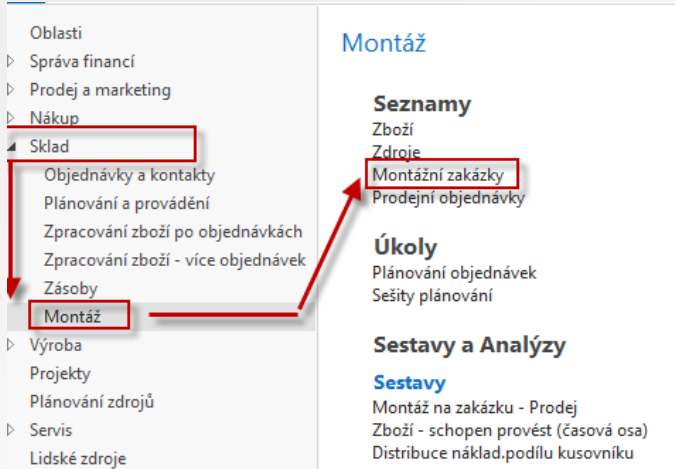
Oblasti
Správa financí
Prodej a marketing
Nákup
Sklad
Objednávky a kontakty
Plánování a provádění
Zpracování zboží po objednávkách
Zpracování zboží - více objednávek
Zásoby
Montáž
Výroba
Projekty
Plánování zdrojů
Servis
Lidské zdroje

Montáž

Seznamy
Zboží
Zdroje
Montážní zakázky
Prodejní objednávky

Úkoly
Plánování objednávek
Sešity plánování

Sestavy a Analýzy

Sestavy
Montáž na zakázku - Prodej
Zboží - schopen provést (časová osa)
Distribuce náklad.podílu kusovníku